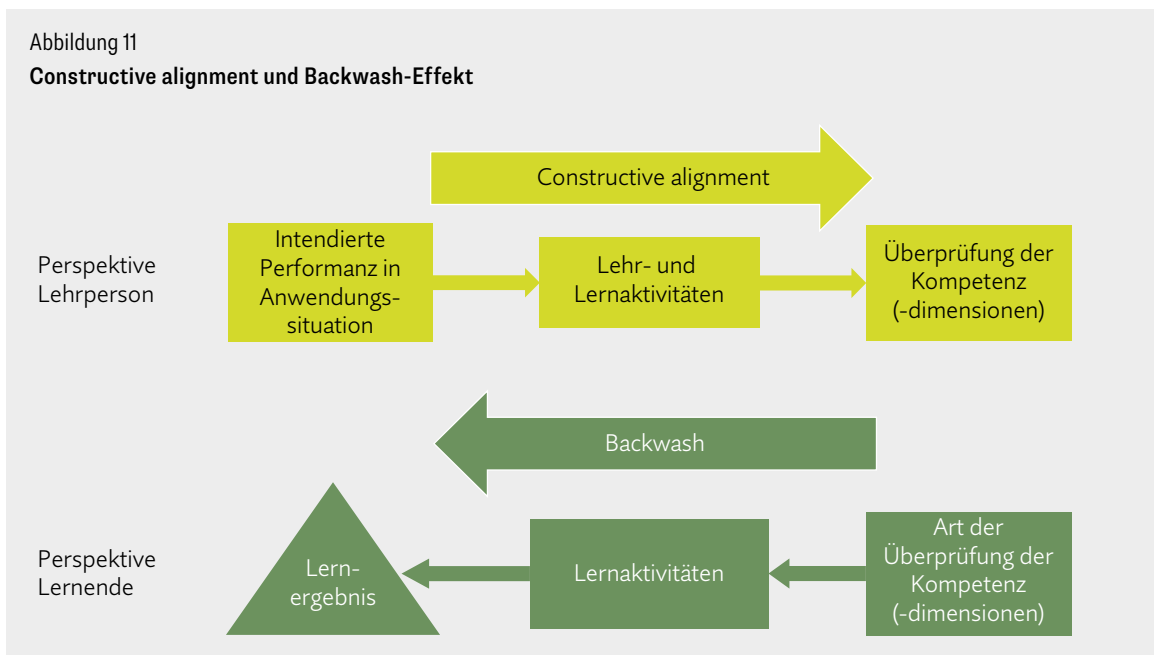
Abbildung 11

**Constructive alignment und Backwash-Effekt**

Constructive alignment

Perspektive Lehrperson

Intendierte Performanz in Anwendungssituation

Lehr- und Lernaktivitäten

Überprüfung der Kompetenz (-dimensionen)

Backwash

Perspektive Lernende

Lernergebnis

Lernaktivitäten

Art der Überprüfung der Kompetenz (-dimensionen)